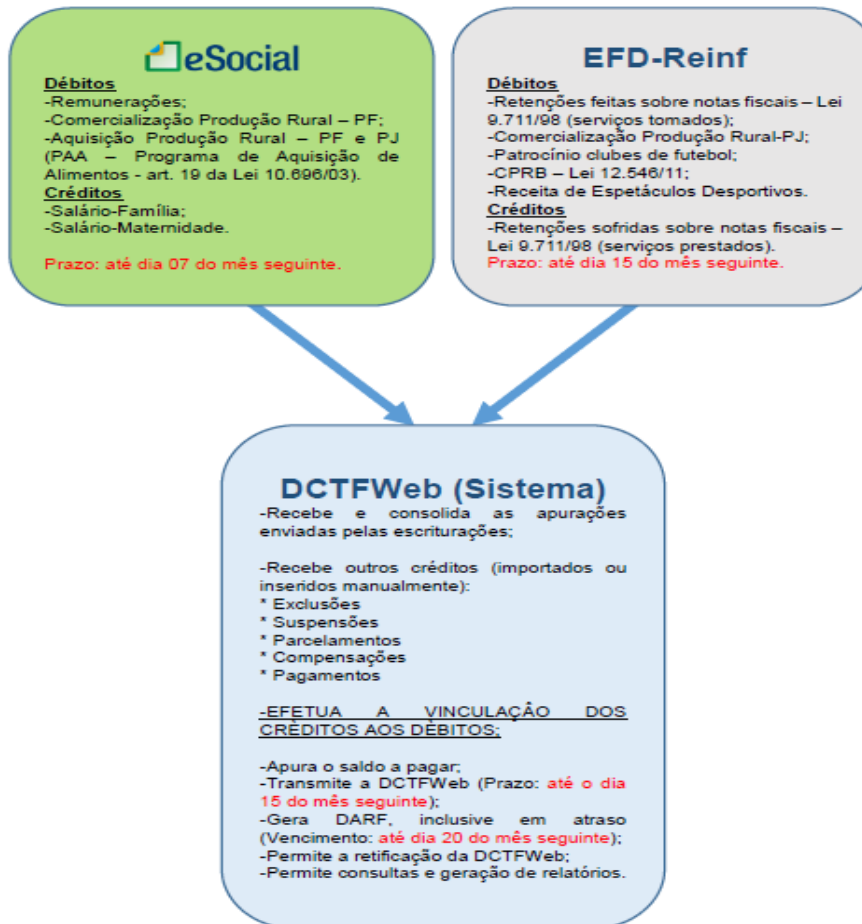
eSocial

Débitos
-Remunerações;
-Comercialização Produção Rural – PF;
-Aquisição Produção Rural – PF e PJ (PAA – Programa de Aquisição de Alimentos - art. 19 da Lei 10.696/03).
Créditos
-Salário-Família;
-Salário-Maternidade.

Prazo: até dia 07 do mês seguinte.

EFD-Reinf

Débitos
-Retenções feitas sobre notas fiscais – Lei 9.711/98 (serviços tomados);
-Comercialização Produção Rural-PJ;
-Patrocínio clubes de futebol;
-CPRB – Lei 12.546/11;
-Receita de Espetáculos Desportivos.
Créditos
-Retenções sofridas sobre notas fiscais – Lei 9.711/98 (serviços prestados).
Prazo: até dia 15 do mês seguinte.

DCTFWeb (Sistema)
-Recebe e consolida as apurações enviadas pelas escriturações;

-Recebe outros créditos (importados ou inseridos manualmente):
* Exclusões
* Suspensões
* Parcelamentos
* Compensações
* Pagamentos

-EFETUA A VINCULAÇÃO DOS CRÉDITOS AOS DÉBITOS;

-Apura o saldo a pagar;
-Transmite a DCTFWeb (Prazo: até o dia 15 do mês seguinte);
-Gera DARF, inclusive em atraso (Vencimento: até dia 20 do mês seguinte);
-Permite a retificação da DCTFWeb;
-Permite consultas e geração de relatórios.